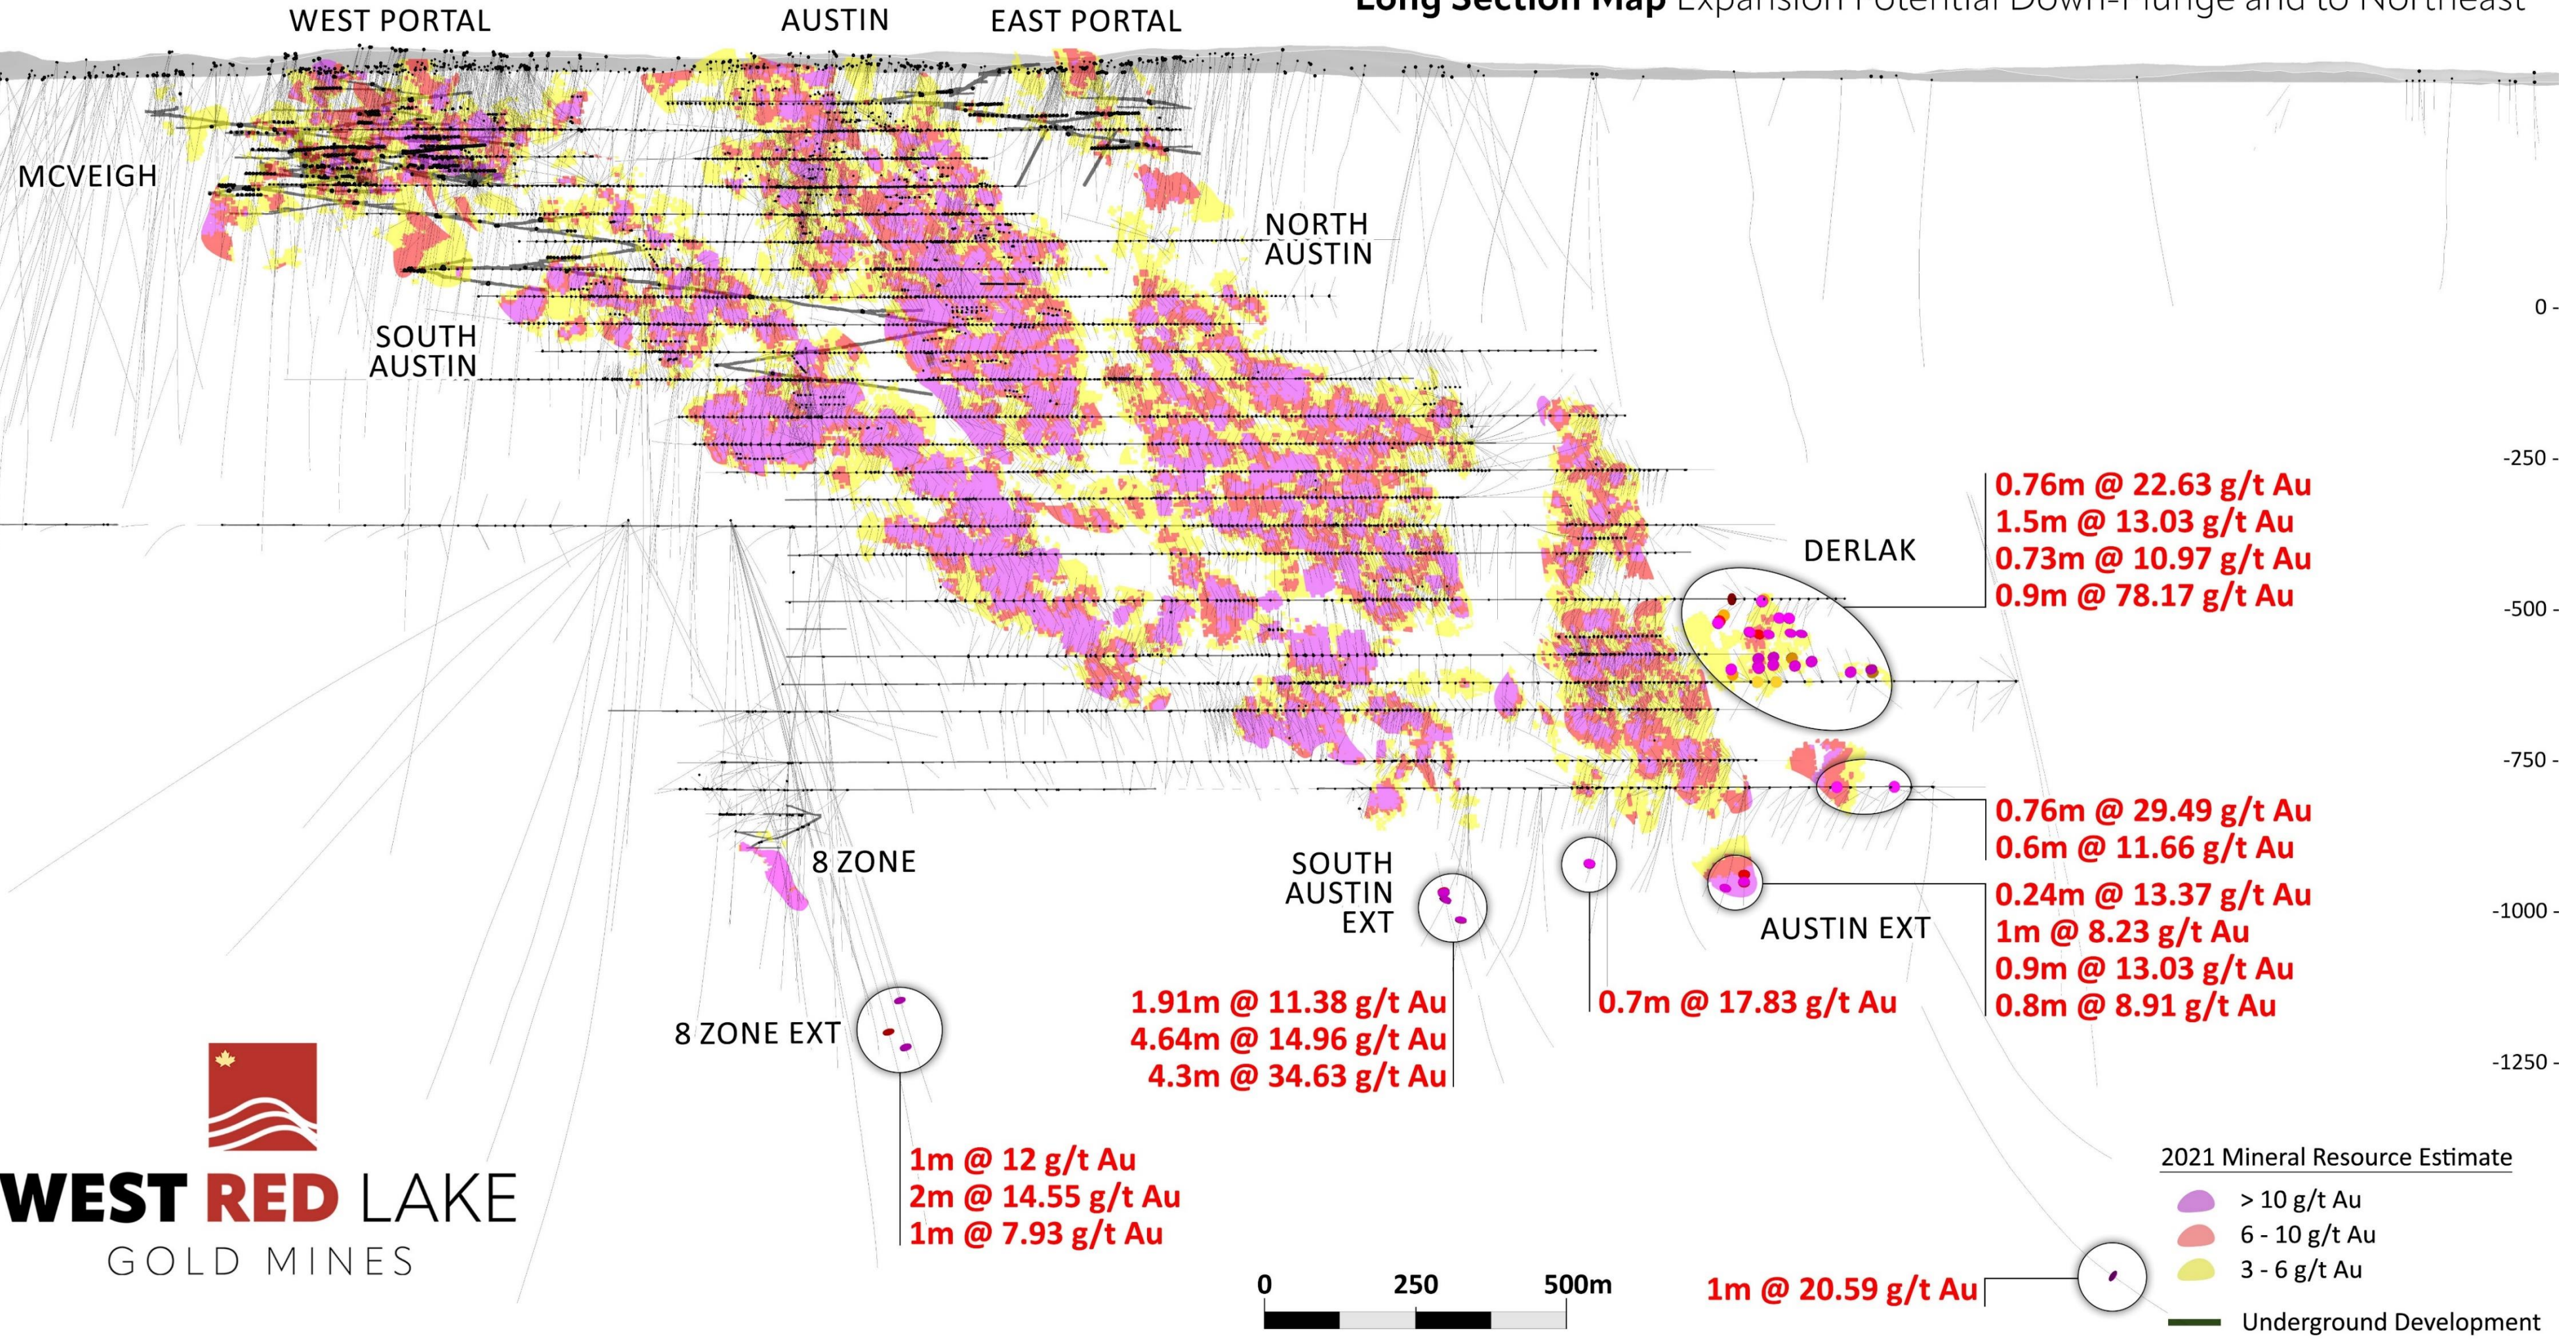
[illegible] Expansion Potential Down-Plunge and to Northeast

WEST PORTAL
AUSTIN
EAST PORTAL
MCVEIGH
NORTH AUSTIN
SOUTH AUSTIN

0 -
-250 -
-500 -
-750 -
-1000 -
-1250 -

DERLAK
0.76m @ 22.63 g/t Au
1.5m @ 13.03 g/t Au
0.73m @ 10.97 g/t Au
0.9m @ 78.17 g/t Au

0.76m @ 29.49 g/t Au
0.6m @ 11.66 g/t Au

8 ZONE
SOUTH AUSTIN EXT
AUSTIN EXT

0.24m @ 13.37 g/t Au
1m @ 8.23 g/t Au
0.9m @ 13.03 g/t Au
0.8m @ 8.91 g/t Au

0.7m @ 17.83 g/t Au

1.91m @ 11.38 g/t Au
4.64m @ 14.96 g/t Au
4.3m @ 34.63 g/t Au

8 ZONE EXT

1m @ 12 g/t Au
2m @ 14.55 g/t Au
1m @ 7.93 g/t Au

WEST RED LAKE
GOLD MINES

0 250 500m

1m @ 20.59 g/t Au

2021 Mineral Resource Estimate
> 10 g/t Au
6 - 10 g/t Au
3 - 6 g/t Au
Underground Development